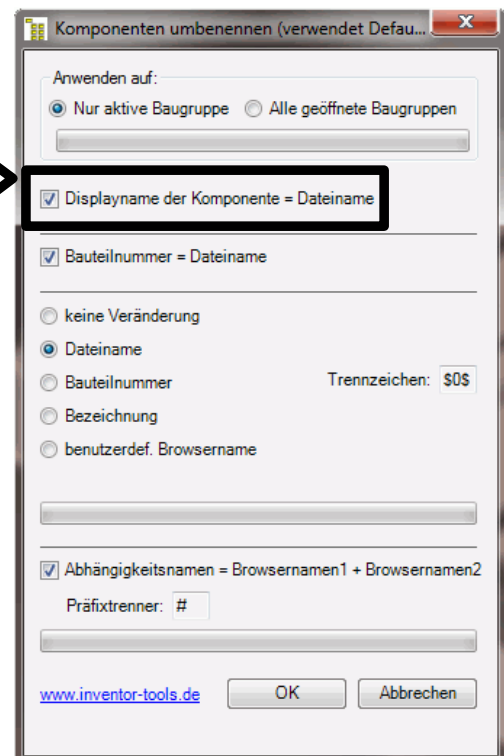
Komponenten umbenennen (verwendet Defau...

Anwenden auf:

Nur aktive Baugruppe

Alle geöffnete Baugruppen

Displayname der Komponente = Dateiname

Bauteilnummer = Dateiname

keine Veränderung

Dateiname

Bauteilnummer

Trennzeichen: $0$

Bezeichnung

benutzerdef. Browsername

Abhängigkeitsnamen = Browsernamen1 + Browsernamen2

Präfixtrenner: #

www.inventor-tools.de

OK

Abbrechen